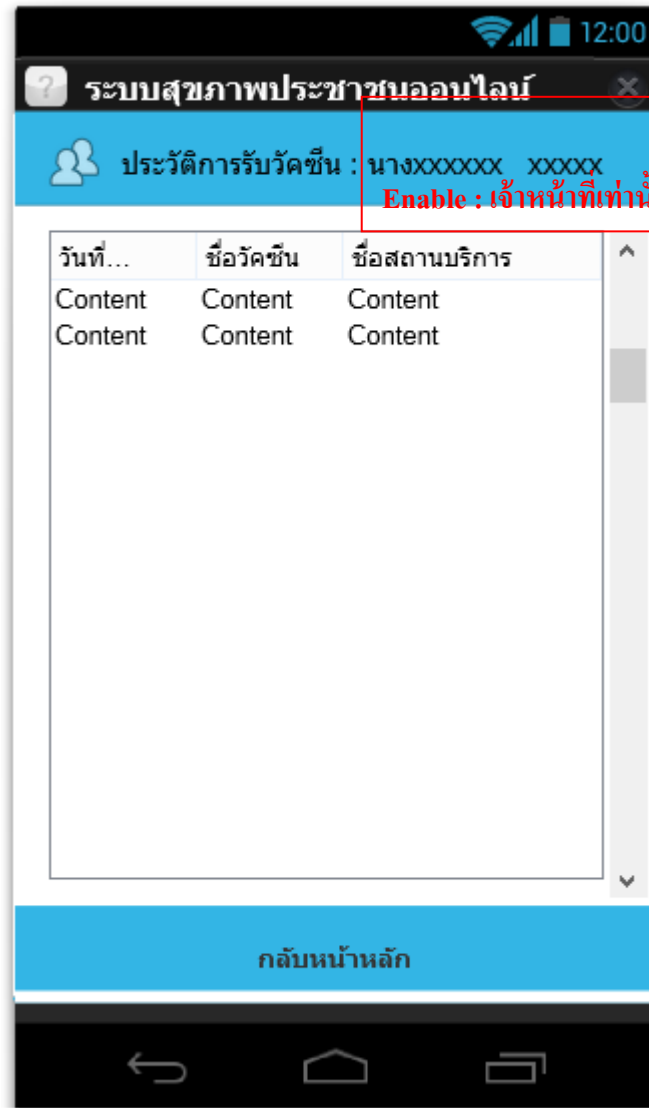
12:00

ระบบสุขภาพประชาชนออนไลน์

ประวัติการรับวัคซีน : นางxxxxxx xxxxx

Enable : เจ้าหน้าที่เท่าน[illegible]

| วันที่... | ชื่อวัคซีน | ชื่อสถานบริการ |
|---|---|---|
| Content | Content | Content |
| Content | Content | Content |

กลับหน้าหลัก